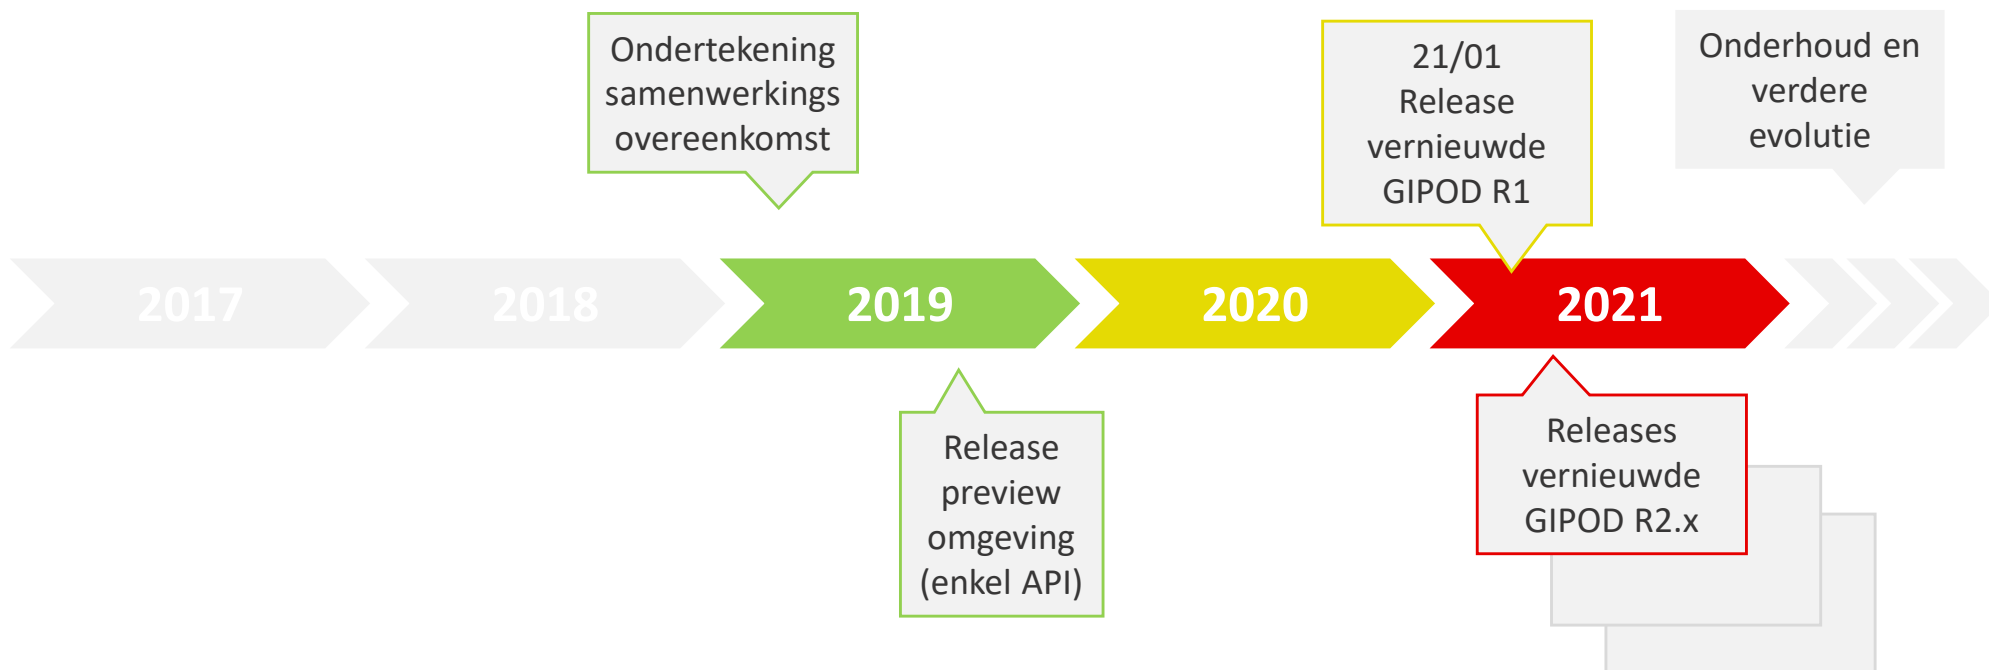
Ondertekening samenwerkings overeenkomst

21/01 Release vernieuwde GIPOD R1

Onderhoud en verdere evolutie

2017

2018

2019

2020

2021

Release preview omgeving (enkel API)

Releases vernieuwde GIPOD R2.x